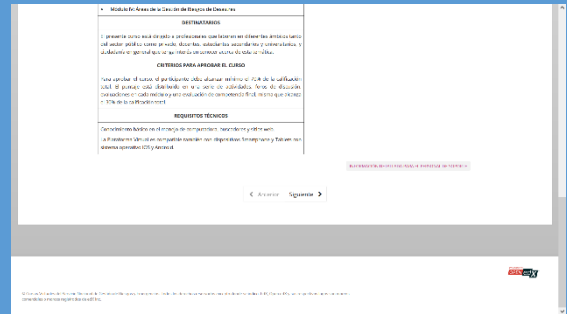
• Módulo IV: Áreas de la Gestión de Riesgos de Desastres

DESTINATARIOS

El presente curso está dirigido a profesionales que laboran en diferentes ámbitos tanto del sector público como privado, docentes, estudiantes secundarios y universitarios y ciudadanía en general que quiera conocer acerca de este tema.

CRITERIOS PARA APROBAR EL CURSO

Para aprobar el curso, el participante debe alcanzar mínimo el 70% de la calificación total. El puntaje está distribuido en una serie de actividades: foros de discusión, evaluaciones en cada módulo y una evaluación de conocimiento final, misma que vale el 30% de la calificación total.

REQUISITOS TÉCNICOS

Conocimientos básicos en el manejo de computadoras, navegadores y otros web.

La Plataforma Virtual es compatible con todos los dispositivos (Smartphones y Tablets) con sistema operativo iOS y Android.

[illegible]

‹ Anterior Siguiente ›

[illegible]